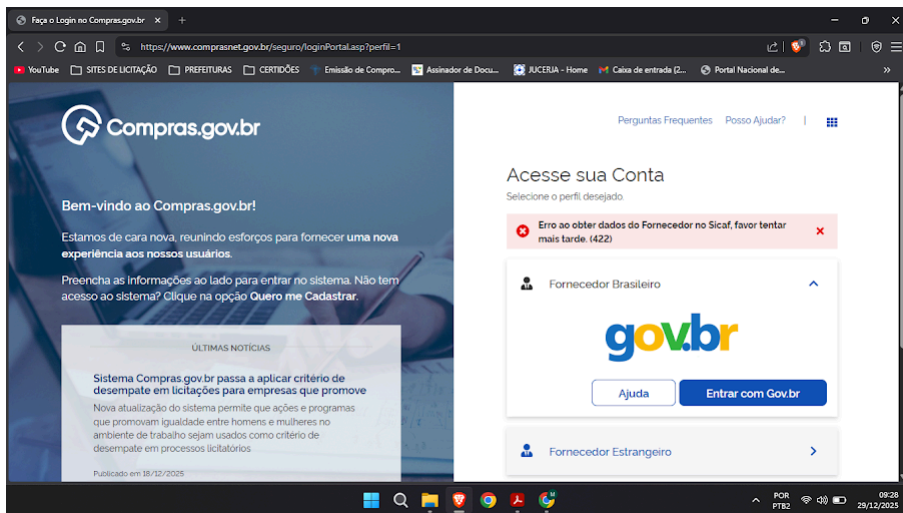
Faça o Login no Compras.gov.br ×
+

https://www.comprasnet.gov.br/seguro/loginPortal.asp?perfil=1

YouTube SITES DE LICITAÇÃO PREFEITURAS CERTIDÕES Emissão de Compro... Assinador de Docu... JUCERJA - Home Caixa de entrada (2... Portal Nacional de...

Compras.gov.br

Bem-vindo ao Compras.gov.br!

Estamos de cara nova, reunindo esforços para fornecer uma nova experiência aos nossos usuários.

Preencha as informações ao lado para entrar no sistema. Não tem acesso ao sistema? Clique na opção Quero me Cadastrar.

ÚLTIMAS NOTÍCIAS

Sistema Compras.gov.br passa a aplicar critério de desempate em licitações para empresas que promove

Nova atualização do sistema permite que ações e programas que promovam igualdade entre homens e mulheres no ambiente de trabalho sejam usados como critério de desempate em processos licitatórios

Publicado em 18/12/2025

Perguntas Frequentes Posso Ajudar?

Acesse sua Conta

Selecione o perfil desejado.

Erro ao obter dados do Fornecedor no Sicaf, favor tentar mais tarde. (422)

Fornecedor Brasileiro

gov.br

Ajuda

Entrar com Gov.br

Fornecedor Estrangeiro

POR PTB2

09:28 29/12/2025